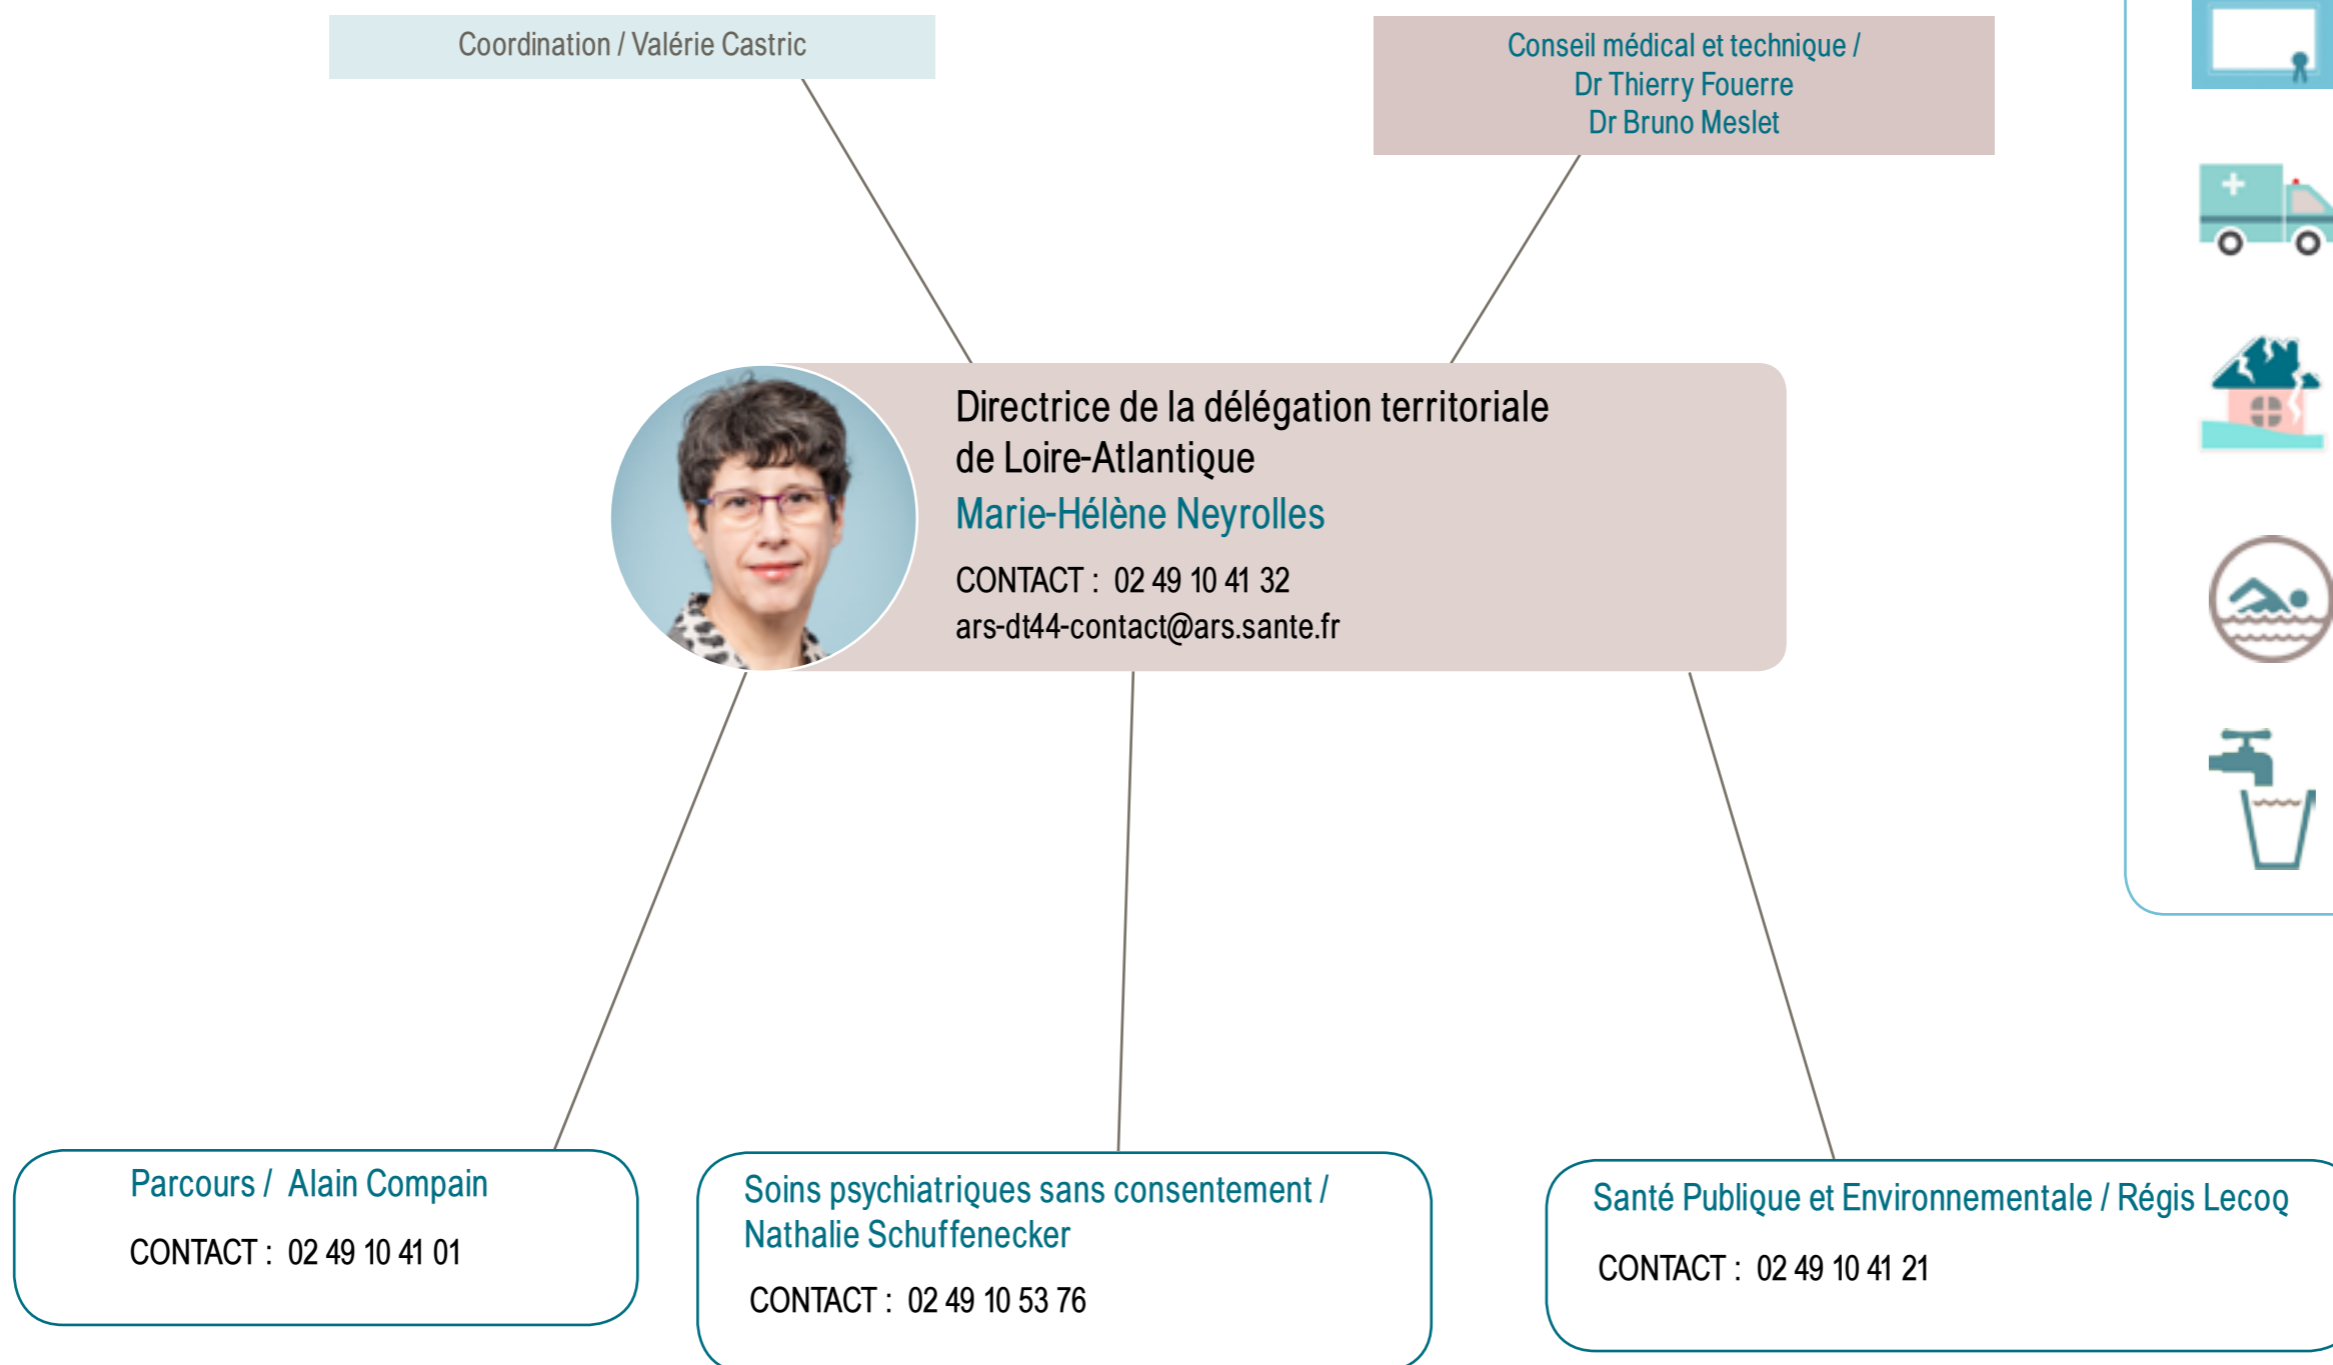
Coordination / Valérie Castric

Conseil médical et technique /
Dr Thierry Fouerre
Dr Bruno Meslet

Directrice de la délégation territoriale de Loire-Atlantique
Marie-Hélène Neyrolles
CONTACT : 02 49 10 41 32
ars-dt44-contact@ars.sante.fr

Parcours / Alain Compain
CONTACT : 02 49 10 41 01

Soins psychiatriques sans consentement / Nathalie Schuffenecker
CONTACT : 02 49 10 53 76

Santé Publique et Environnementale / Régis Lecoq
CONTACT : 02 49 10 41 21